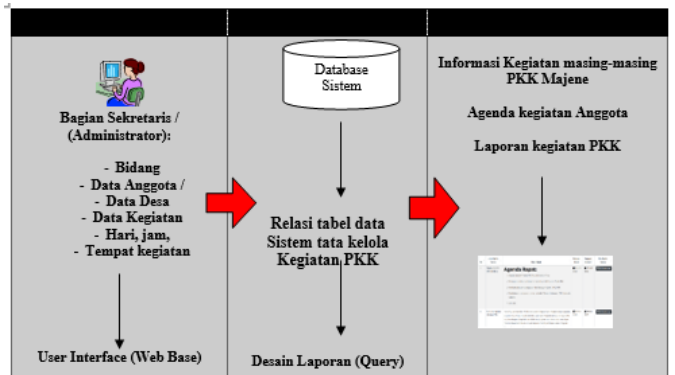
Bagian Sekretaris / (Administrator):

- Bidang
- Data Anggota /
- Data Desa
- Data Kegiatan
- Hari, jam,
- Tempat kegiatan

User Interface (Web Base)

Database Sistem

Relasi tabel data Sistem tata kelola Kegiatan PKK

Desain Laporan (Query)

Informasi Kegiatan masing-masing PKK Majene

Agenda kegiatan Anggota

Laporan kegiatan PKK

Agenda Rapat:

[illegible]